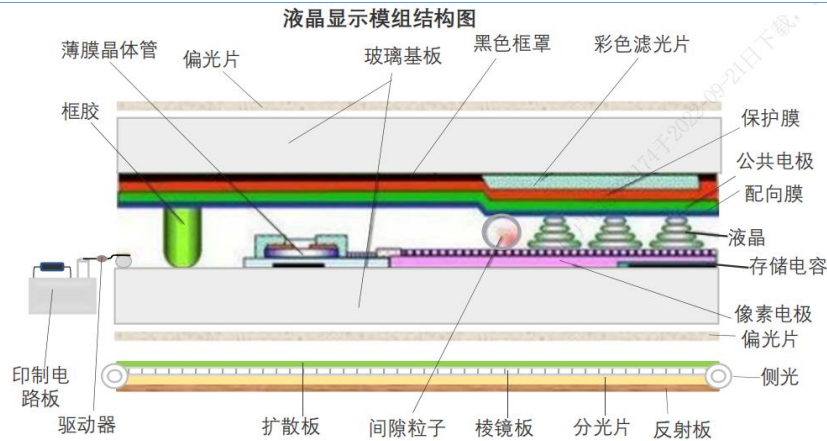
液晶显示模组结构图

薄膜晶体管

偏光片

玻璃基板

黑色框罩

彩色滤光片

框胶

保护膜

公共电极

配向膜

液晶

存储电容

像素电极

偏光片

侧光

印制电路板

驱动器

扩散板

间隙粒子

棱镜板

分光片

反射板

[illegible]于2022-09-21日下载